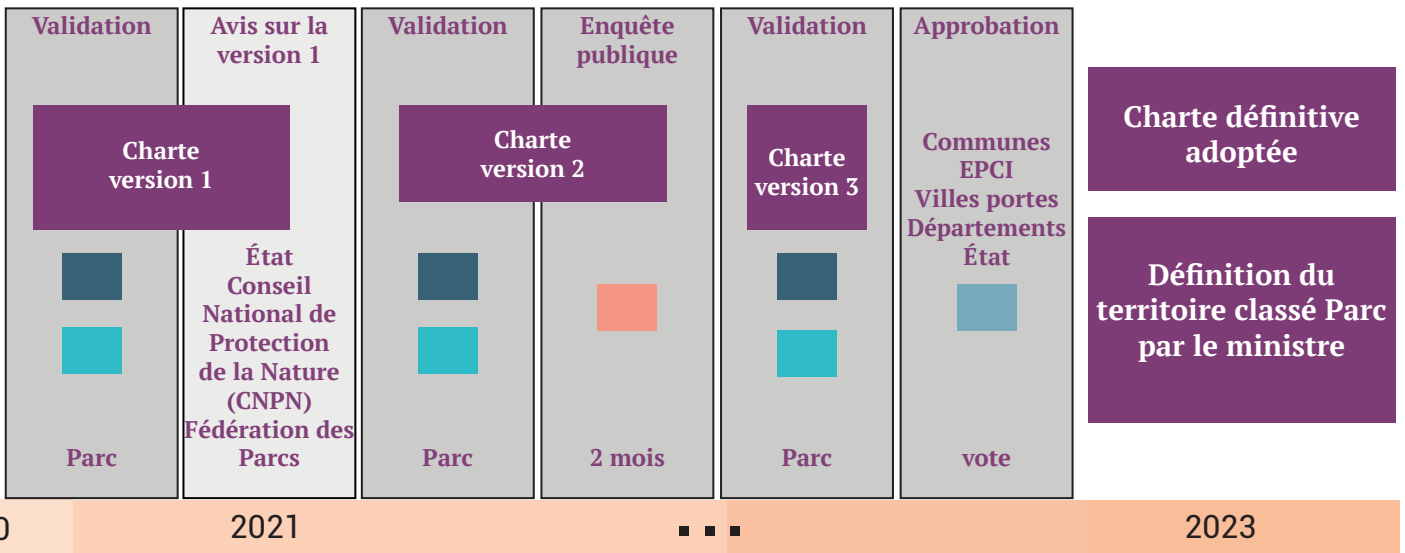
Validation

Charte version 1

Parc

Avis sur la version 1

État
Conseil National de Protection de la Nature (CNPN)
Fédération des Parcs

Validation

Charte version 2

Parc

Enquête publique

2 mois

Validation

Charte version 3

Parc

Approbation

Communes
EPCI
Villes portes
Départements
État

vote

Charte définitive adoptée

Définition du territoire classé Parc par le ministre

0

2021

...

2023